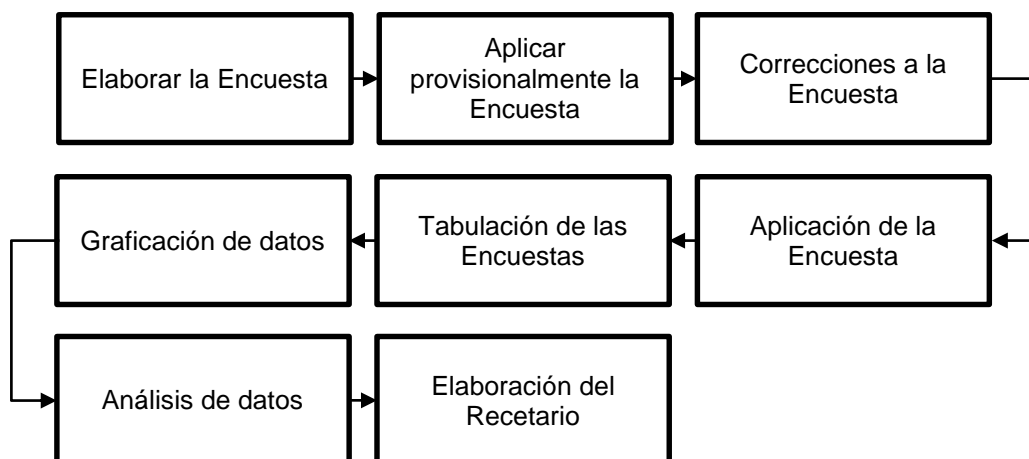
Elaborar la Encuesta

Aplicar provisionalmente la Encuesta

Correcciones a la Encuesta

Graficación de datos

Tabulación de las Encuestas

Aplicación de la Encuesta

Análisis de datos

Elaboración del Recetario